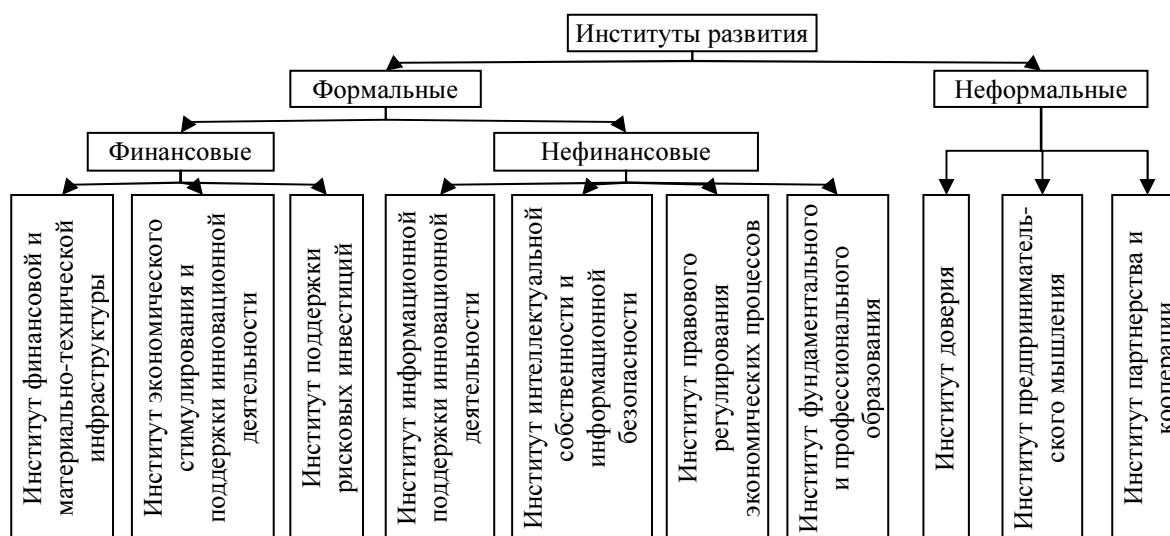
Институты развития

Формальные

Неформальные

Финансовые

Нефинансовые

Институт финансовой и материально-технической инфраструктуры

Институт экономического стимулирования и поддержки инновационной деятельности

Институт поддержки рисковых инвестиций

Институт информационной поддержки инновационной деятельности

Институт интеллектуальной собственности и информационной безопасности

Институт правового регулирования экономических процессов

Институт фундаментального и профессионального образования

Институт доверия

Институт предпринимательского мышления

Институт партнерства и кооперации